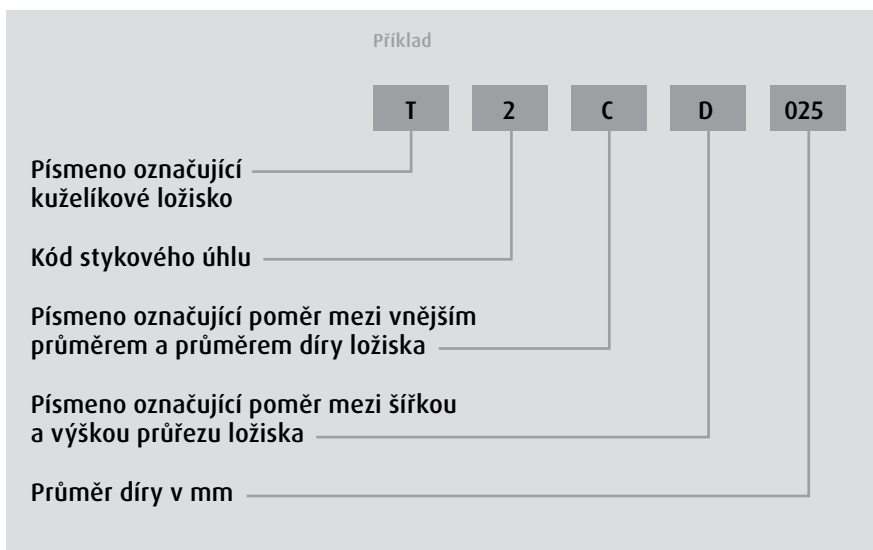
Příklad

T 2 C D 025

Písmeno označující kuželíkové ložisko

Kód stykového úhlu

Písmeno označující poměr mezi vnějším průměrem a průměrem díry ložiska

Písmeno označující poměr mezi šířkou a výškou průřezu ložiska

Průměr díry v mm